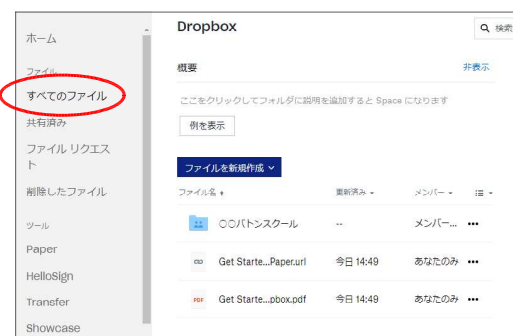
ホーム

ファイル

すべてのファイル

共有済み

ファイル リクエスト

削除したファイル

ツール

Paper

HelloSign

Transfer

Showcase

Dropbox

Q 検索

概要

非表示

ここをクリックしてフォルダに説明を追加すると Space になります

例を表示

ファイルを新規作成 ˅

| ファイル名 ↑ | 更新済み ˅ | メンバー ˅ | ☰ ˅ |
|---|---|---|---|
| ○○バトンスクール | -- | メンバー... | ••• |
| Get Starte...Paper.url | 今日 14:49 | あなたのみ | ••• |
| PDF Get Starte...pbox.pdf | 今日 14:49 | あなたのみ | ••• |